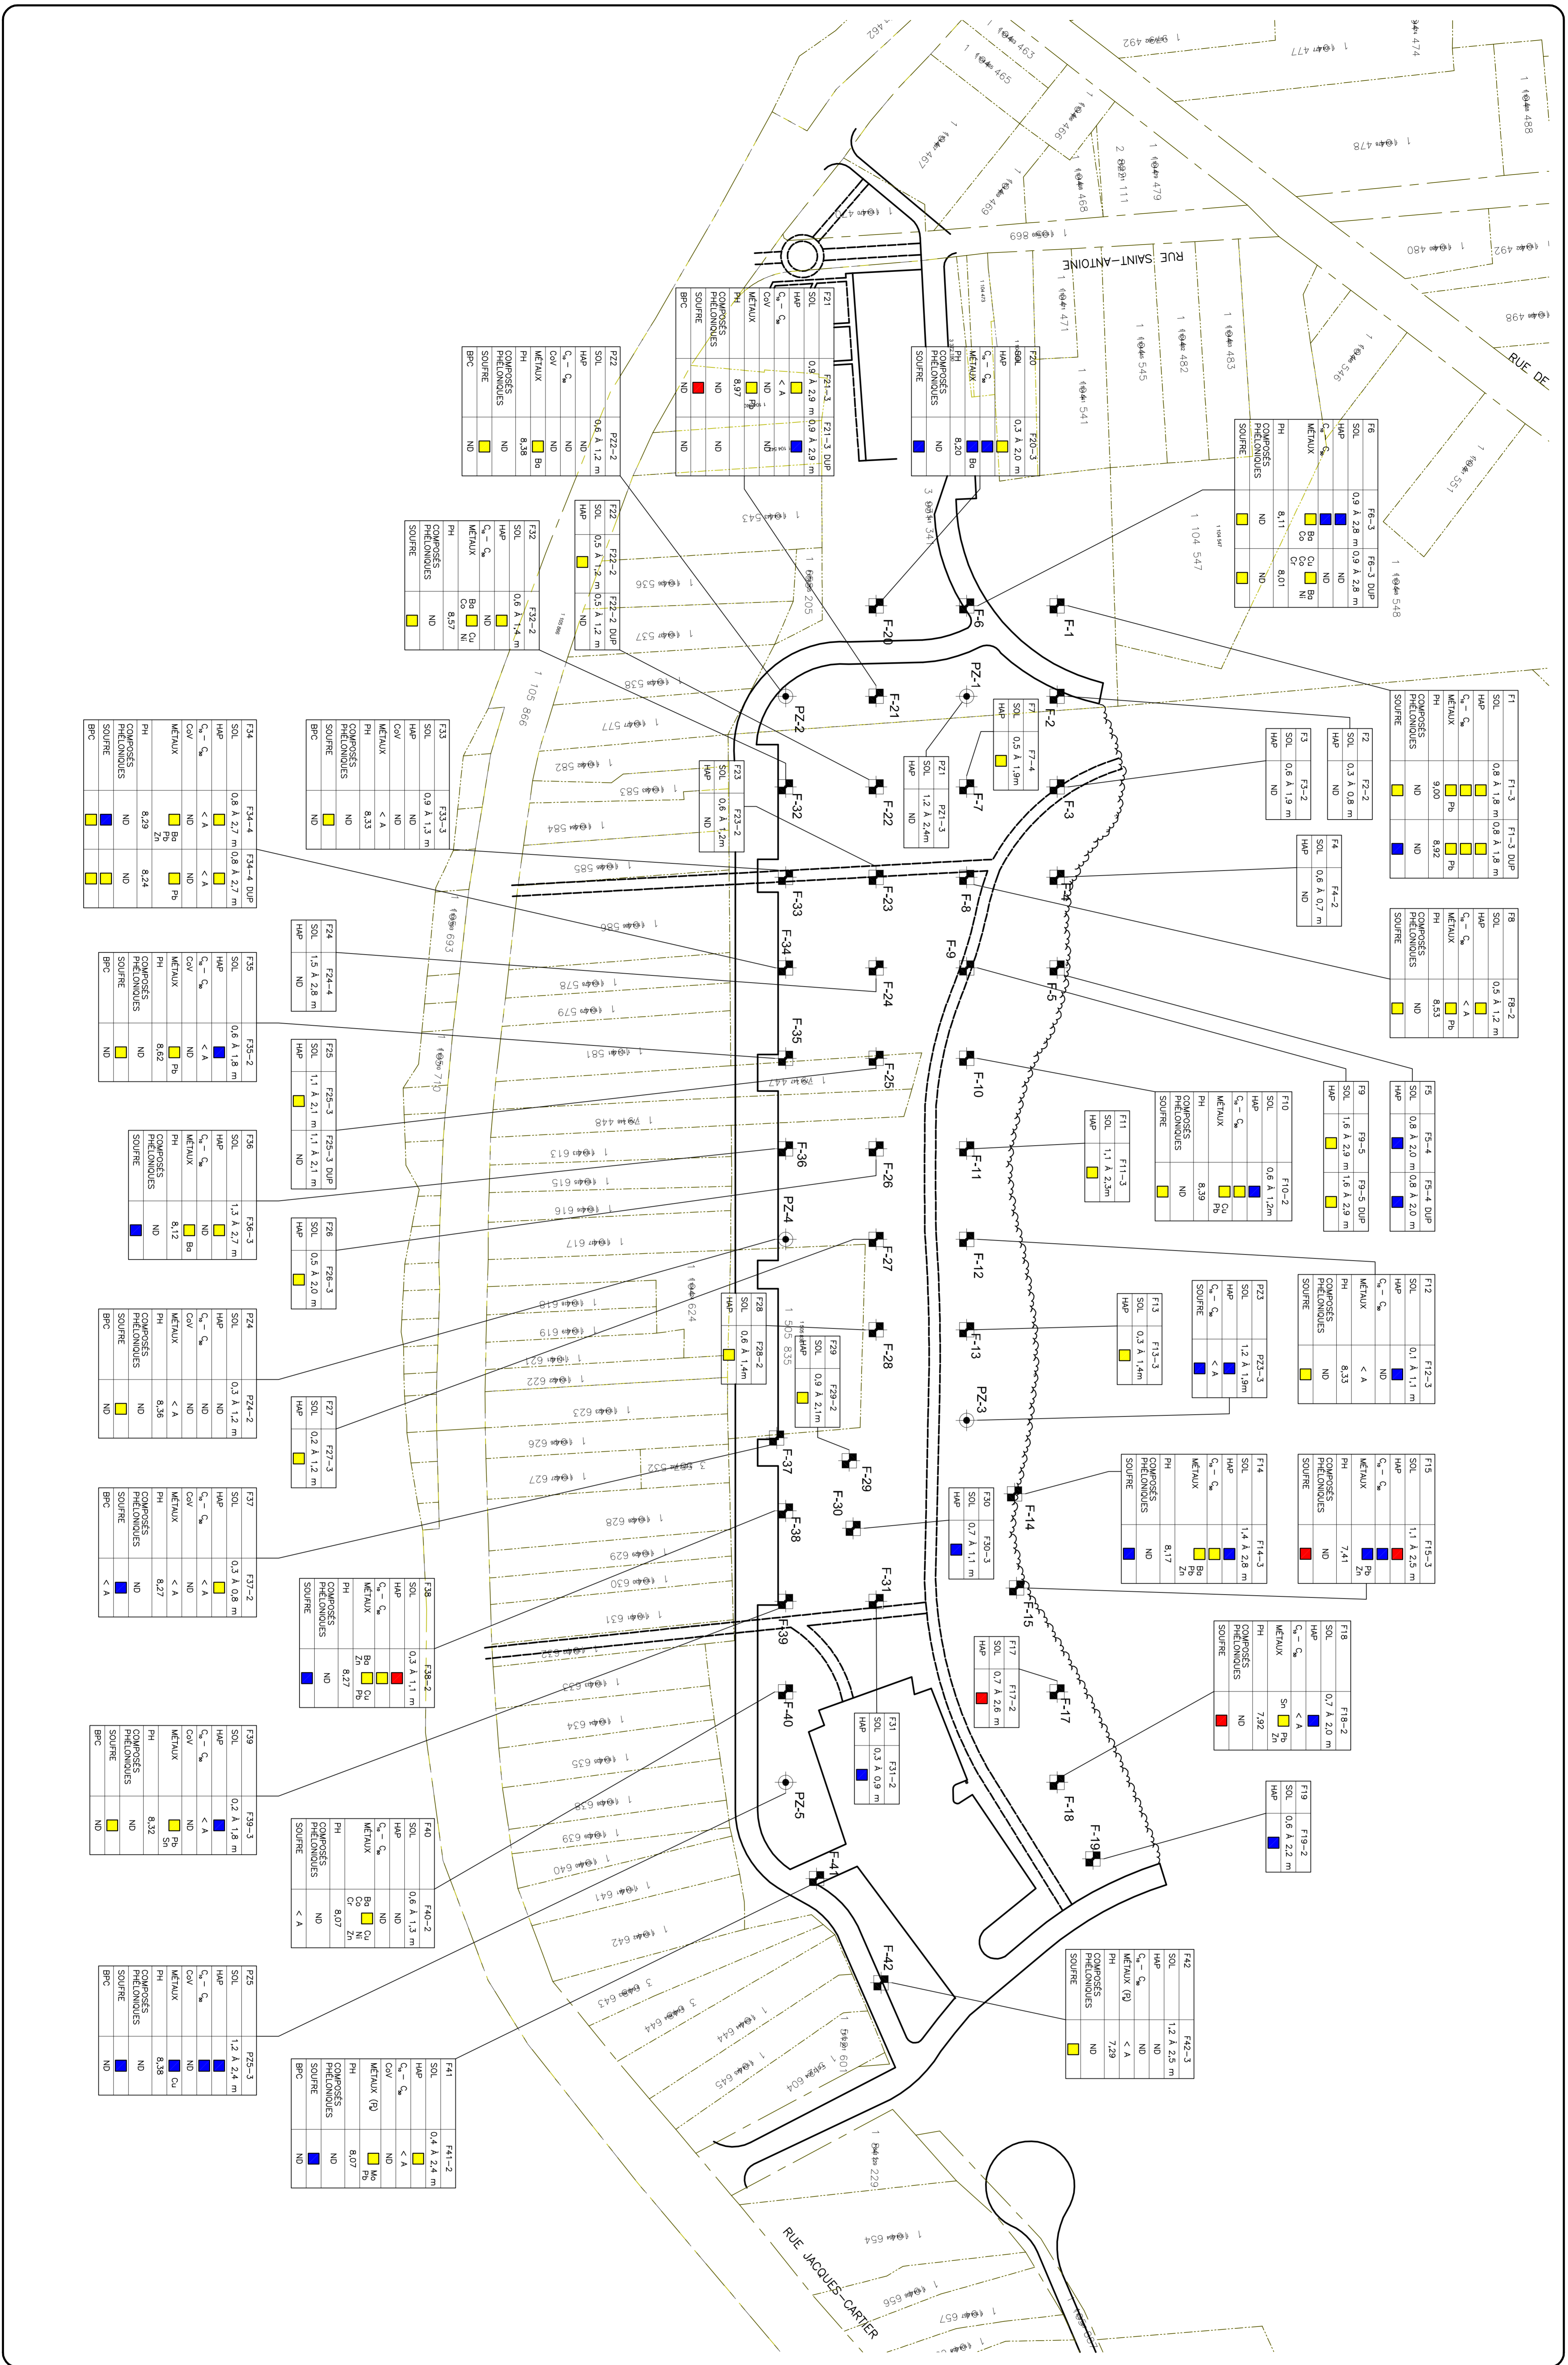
RUE SAINT-ANTOINE

RUE DE

RUE JACQUES-CARTIER

| F1 | F1-3 | F1-3 DUP |
|---|---|---|
| SOL | 0,8 À 1,8 m | 0,8 À 1,8 m |
| HAP | | |
| $C_{10}-C_{50}$ | | |
| MÉTAUX | Pb | Pb |
| PH | 9,00 | 8,92 |
| COMPOSÉS PHÉNOLIQUES | ND | ND |
| SOUFRE | | |

| F2 | F2-2 |
|---|---|
| SOL | 0,3 À 0,8 m |
| HAP | ND |

| F3 | F3-2 |
|---|---|
| SOL | 0,6 À 1,9 m |
| HAP | ND |

| F4 | F4-2 |
|---|---|
| SOL | 0,6 À 0,7 m |
| HAP | ND |

| F5 | F5-4 | F5-4 DUP |
|---|---|---|
| SOL | 0,8 À 2,0 m | 0,8 À 2,0 m |
| HAP | | |

| F6 | F6-3 | F6-3 DUP |
|---|---|---|
| SOL | 0,9 À 2,8 m | 0,9 À 2,8 m |
| HAP | | |
| $C_{10}-C_{50}$ | | ND |
| MÉTAUX | Ba Co | Cu Cr Ba Ni |
| PH | 8,11 | 8,01 |
| COMPOSÉS PHÉLONIQUES | ND | ND |
| SOUFRE | | |

| F7 | F7-4 |
|---|---|
| SOL | 0,5 À 1,9m |
| HAP | |

| F8 | F8-2 |
|---|---|
| SOL | 0,5 À 1,2 m |
| HAP | |
| $C_{10}-C_{50}$ | < A |
| MÉTAUX | Pb |
| PH | 8,53 |
| COMPOSÉS PHÉLONIQUES | ND |
| SOUFRE | |

| F9 | F9-5 | F9-5 DUP |
|---|---|---|
| SOL | 1,6 À 2,9 m | 1,6 À 2,9 m |
| HAP | | |

| F10 | F10-2 |
|---|---|
| SOL | 0,6 À 1,2m |
| HAP | |
| $C_{10}-C_{50}$ | |
| MÉTAUX | Cu Pb |
| PH | 8,39 |
| COMPOSÉS PHÉLONIQUES | ND |
| SOUFRE | |

| F11 | F11-3 |
|---|---|
| SOL | 1,1 À 2,3m |
| HAP | |

| F12 | F12-3 |
|---|---|
| SOL | 0,1 À 1,1 m |
| HAP | |
| $C_{10}-C_{50}$ | ND |
| MÉTAUX | < A |
| PH | 8,33 |
| COMPOSÉS PHÉLONIQUES | ND |
| SOUFRE | |

| F13 | F13-3 |
|---|---|
| SOL | 0,3 À 1,4m |
| HAP | |

| PZ3 | PZ3-3 |
|---|---|
| SOL | 1,2 À 1,9m |
| HAP | |
| $C_{10}-C_{50}$ | < A |

| F14 | F14-3 |
|---|---|
| SOL | 1,4 À 2,8 m |
| HAP | |
| $C_{10}-C_{50}$ | |
| MÉTAUX | Ba Pb Zn |
| PH | 8,17 |
| COMPOSÉS PHÉLONIQUES | ND |
| SOUFRE | |

| F15 | F15-3 |
|---|---|
| SOL | 1,1 À 2,5 m |
| HAP | |
| $C_{10}-C_{50}$ | |
| MÉTAUX | Pb Zn |
| PH | 7,41 |
| COMPOSÉS PHÉLONIQUES | ND |
| SOUFRE | |

| F17 | F17-2 |
|---|---|
| SOL | 0,7 À 2,6 m |
| HAP | |

| F18 | F18-2 |
|---|---|
| SOL | 0,7 À 2,0 m |
| HAP | |
| $C_{10}-C_{50}$ | < A |
| MÉTAUX | Sn Pb Zn |
| PH | 7,92 |
| COMPOSÉS PHÉLONIQUES | ND |
| SOUFRE | |

| F19 | F19-2 |
|---|---|
| SOL | 0,6 À 2,2 m |
| HAP | |

| F20 | F20-3 |
|---|---|
| SOL | 0,3 À 2,0 m |
| HAP | |
| $C_{10}-C_{50}$ | |
| MÉTAUX | Ba |
| PH | 8,20 |
| COMPOSÉS PHÉLONIQUES | ND |
| SOUFRE | |

| F21 | F21-3 | F21-3 DUP |
|---|---|---|
| SOL | 0,9 À 2,9 m | 0,9 À 2,9 m |
| HAP | | |
| $C_{10}-C_{50}$ | < A | ND |
| COV | ND | ND |
| MÉTAUX | Pb | ND |
| PH | 8,97 | ND |
| COMPOSÉS PHÉLONIQUES | ND | ND |
| BPC | ND | ND |

| PZ2 | PZ2-2 |
|---|---|
| SOL | 0,6 À 1,2 m |
| $C_{10}-C_{50}$ | ND |
| COV | ND |
| MÉTAUX | Ba |
| PH | 8,38 |
| COMPOSÉS PHÉLONIQUES | ND |
| SOUFRE | |
| BPC | ND |

| F22 | F22-2 | F22-2 DUP |
|---|---|---|
| SOL | 0,5 À 1,2 m | 0,5 À 1,2 m |
| HAP | | |

| F32 | F32-2 |
|---|---|
| SOL | 0,6 À 1,4 m |
| HAP | |
| $C_{10}-C_{50}$ | ND |
| MÉTAUX | Ba Co Cu Ni |
| PH | 8,57 |
| COMPOSÉS PHÉLONIQUES | ND |
| SOUFRE | |

| PZ1 | PZ1-3 |
|---|---|
| SOL | 1,2 À 2,4m |
| HAP | ND |

| F23 | F23-2 |
|---|---|
| SOL | 0,6 À 1,2m |
| HAP | |

| F33 | F33-3 |
|---|---|
| SOL | 0,9 À 1,3 m |
| HAP | ND |
| COV | ND |
| MÉTAUX | ND |
| PH | 8,33 |
| COMPOSÉS PHÉLONIQUES | ND |
| SOUFRE | |
| BPC | ND |

| F34 | F34-4 | F34-4 DUP |
|---|---|---|
| SOL | 0,8 À 2,7 m | 0,8 À 2,7 m |
| HAP | | |
| $C_{10}-C_{50}$ | < A | < A |
| MÉTAUX | Ba Zn | Pb |
| PH | 8,29 | 8,24 |
| COMPOSÉS PHÉLONIQUES | ND | ND |
| SOUFRE | | |
| BPC | | |

| F24 | F24-4 |
|---|---|
| SOL | 1,5 À 2,8 m |
| HAP | ND |

| F35 | F35-2 |
|---|---|
| SOL | 0,6 À 1,8 m |
| HAP | |
| $C_{10}-C_{50}$ | < A |
| COV | ND |
| MÉTAUX | Pb |
| PH | 8,62 |
| COMPOSÉS PHÉLONIQUES | ND |
| SOUFRE | |
| BPC | ND |

| F25 | F25-3 | F25-3 DUP |
|---|---|---|
| SOL | 1,1 À 2,1 m | 1,1 À 2,1 m |
| HAP | | ND |

| F36 | F36-3 |
|---|---|
| SOL | 1,3 À 2,7 m |
| HAP | |
| $C_{10}-C_{50}$ | ND |
| MÉTAUX | Ba |
| PH | 8,12 |
| COMPOSÉS PHÉLONIQUES | ND |
| SOUFRE | |

| F26 | F26-3 |
|---|---|
| SOL | 0,5 À 2,0 m |
| HAP | |

| F28 | F28-2 |
|---|---|
| SOL | 0,6 À 1,4m |
| HAP | |

| F29 | F29-2 |
|---|---|
| SOL | 0,9 À 2,1m |
| HAP | |

| PZ4 | PZ4-2 |
|---|---|
| SOL | 0,3 À 1,2 m |
| HAP | ND |
| $C_{10}-C_{50}$ | ND |
| COV | ND |
| MÉTAUX | < A |
| PH | 8,36 |
| COMPOSÉS PHÉLONIQUES | ND |
| SOUFRE | |
| BPC | ND |

| F27 | F27-3 |
|---|---|
| SOL | 0,2 À 1,2 m |
| HAP | |

| F37 | F37-2 |
|---|---|
| SOL | 0,3 À 0,8 m |
| HAP | |
| $C_{10}-C_{50}$ | < A |
| MÉTAUX | < A |
| PH | 8,27 |
| COMPOSÉS PHÉLONIQUES | ND |
| SOUFRE | |
| BPC | < A |

| F38 | F38-2 |
|---|---|
| SOL | 0,3 À 1,1 m |
| HAP | |
| $C_{10}-C_{50}$ | |
| MÉTAUX | Ba Zn Cu Pb |
| PH | 8,27 |
| COMPOSÉS PHÉLONIQUES | ND |
| SOUFRE | |

| F30 | F30-3 |
|---|---|
| SOL | 0,7 À 1,1 m |
| HAP | |

| F31 | F31-2 |
|---|---|
| SOL | 0,3 À 0,9 m |
| HAP | |

| F39 | F39-3 |
|---|---|
| SOL | 0,2 À 1,8 m |
| HAP | |
| $C_{10}-C_{50}$ | < A |
| COV | ND |
| MÉTAUX | Pb Sn |
| PH | 8,32 |
| COMPOSÉS PHÉLONIQUES | ND |
| SOUFRE | |
| BPC | ND |

| F40 | F40-2 |
|---|---|
| SOL | 0,6 À 1,3 m |
| HAP | ND |
| $C_{10}-C_{50}$ | ND |
| MÉTAUX | Ba Co Cr Cu Ni Zn |
| PH | 8,07 |
| COMPOSÉS PHÉLONIQUES | ND |
| SOUFRE | < A |

| F42 | F42-3 |
|---|---|
| SOL | 1,2 À 2,5 m |
| HAP | ND |
| $C_{10}-C_{50}$ | ND |
| MÉTAUX (Pb) | < A |
| PH | 7,29 |
| COMPOSÉS PHÉLONIQUES | ND |
| SOUFRE | |

| PZ5 | PZ5-3 |
|---|---|
| SOL | 1,2 À 2,4 m |
| HAP | |
| $C_{10}-C_{50}$ | |
| MÉTAUX | Cu |
| PH | 8,38 |
| COMPOSÉS PHÉLONIQUES | ND |
| SOUFRE | |
| BPC | ND |

| F41 | F41-2 |
|---|---|
| SOL | 0,4 À 2,4 m |
| HAP | |
| $C_{10}-C_{50}$ | < A |
| COV | ND |
| MÉTAUX (Pb) | Mo Pb |
| PH | 8,07 |
| COMPOSÉS PHÉLONIQUES | ND |
| SOUFRE | |
| BPC | ND |

F-1 F-2 F-3 F-4 F-5 F-6 F-7 F-8 F-9 F-10 F-11 F-12 F-13 F-14 F-15 F-17 F-18 F-19 F-20 F-21 F-22 F-23 F-24 F-25 F-26 F-27 F-28 F-29 F-30 F-31 F-32 F-33 F-34 F-35 F-36 F-37 F-38 F-39 F-40 F-41 F-42 PZ-1 PZ-2 PZ-3 PZ-4 PZ-5

1 104 463 1 104 465 1 104 466 1 104 467 1 104 468 1 104 469 1 104 471 1 104 474 1 104 477 1 104 478 1 104 479 1 104 480 1 104 482 1 104 483 1 104 488 1 104 492 1 104 498 1 104 541 1 104 545 1 104 546 1 104 547 1 104 548 1 104 551 1 104 536 1 104 537 1 104 538 1 104 543 1 104 577 1 104 578 1 104 579 1 104 581 1 104 582 1 104 583 1 104 584 1 104 585 1 104 586 1 104 613 1 104 615 1 104 616 1 104 617 1 104 618 1 104 619 1 104 621 1 104 622 1 104 623 1 104 624 1 104 626 1 104 627 1 104 628 1 104 629 1 104 630 1 104 631 1 104 632 1 104 633 1 104 634 1 104 635 1 104 638 1 104 639 1 104 640 1 104 641 1 104 642 1 104 643 1 104 644 1 104 645 1 104 654 1 104 656 1 104 657 1 105 866 1 105 693 1 105 710 1 104 448 1 104 447 1 505 835 1 104 601 1 104 604 1 104 229 2 828 111 3 404 34 3 404 532 1 104 869 1 104 205